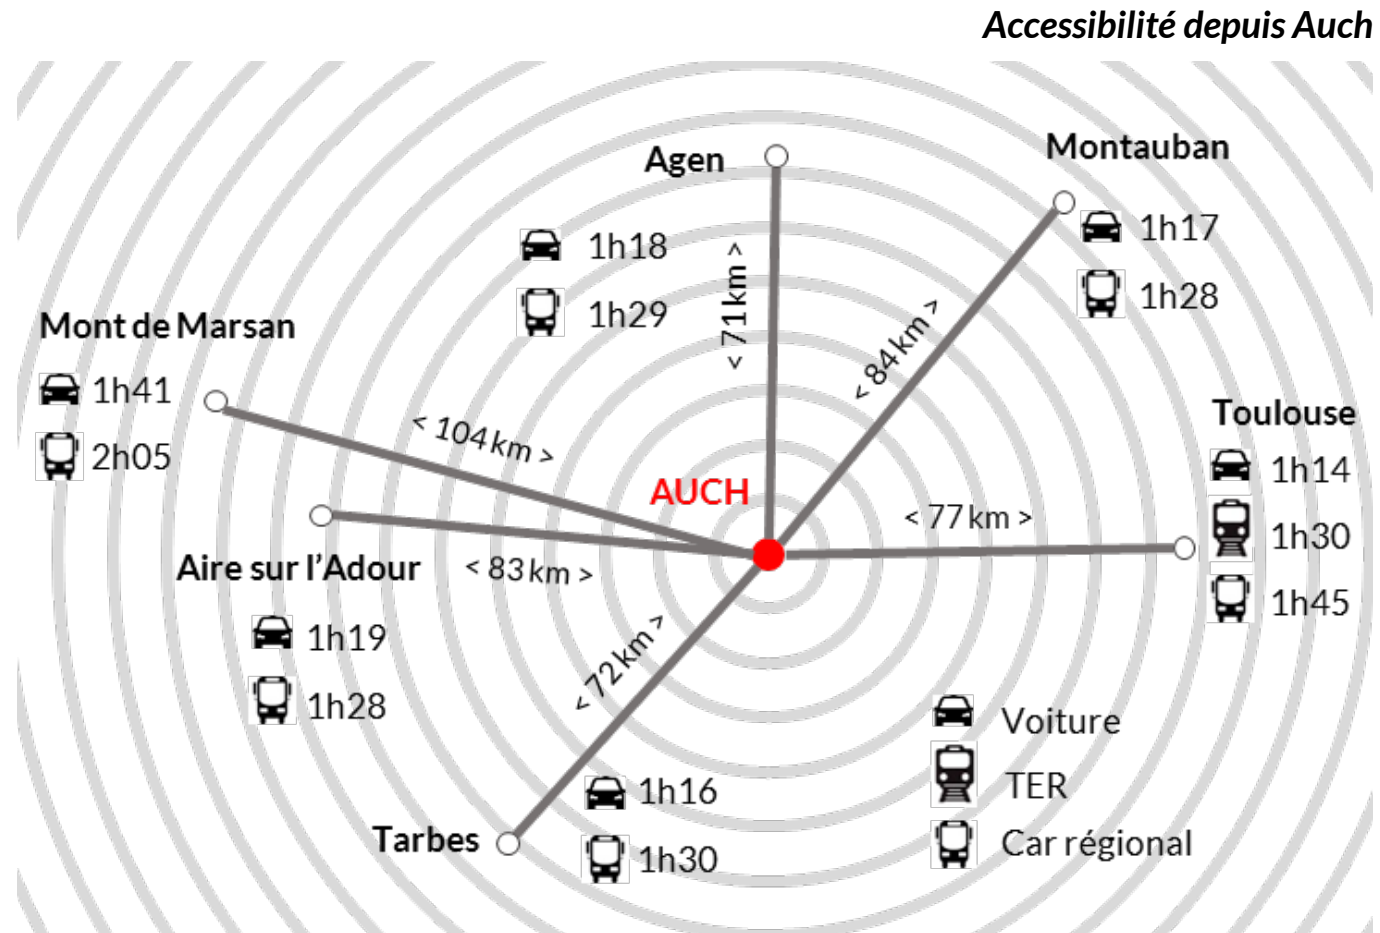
Accessibilité depuis Auch

Agen

1h18

1h29

< 71 km >

Montauban

1h17

1h28

< 84 km >

Mont de Marsan

1h41

2h05

< 104 km >

Toulouse

1h14

1h30

1h45

AUCH

< 77 km >

Aire sur l'Adour

< 83 km >

1h19

1h28

< 72 km >

Tarbes

1h16

1h30

Voiture

TER

Car régional